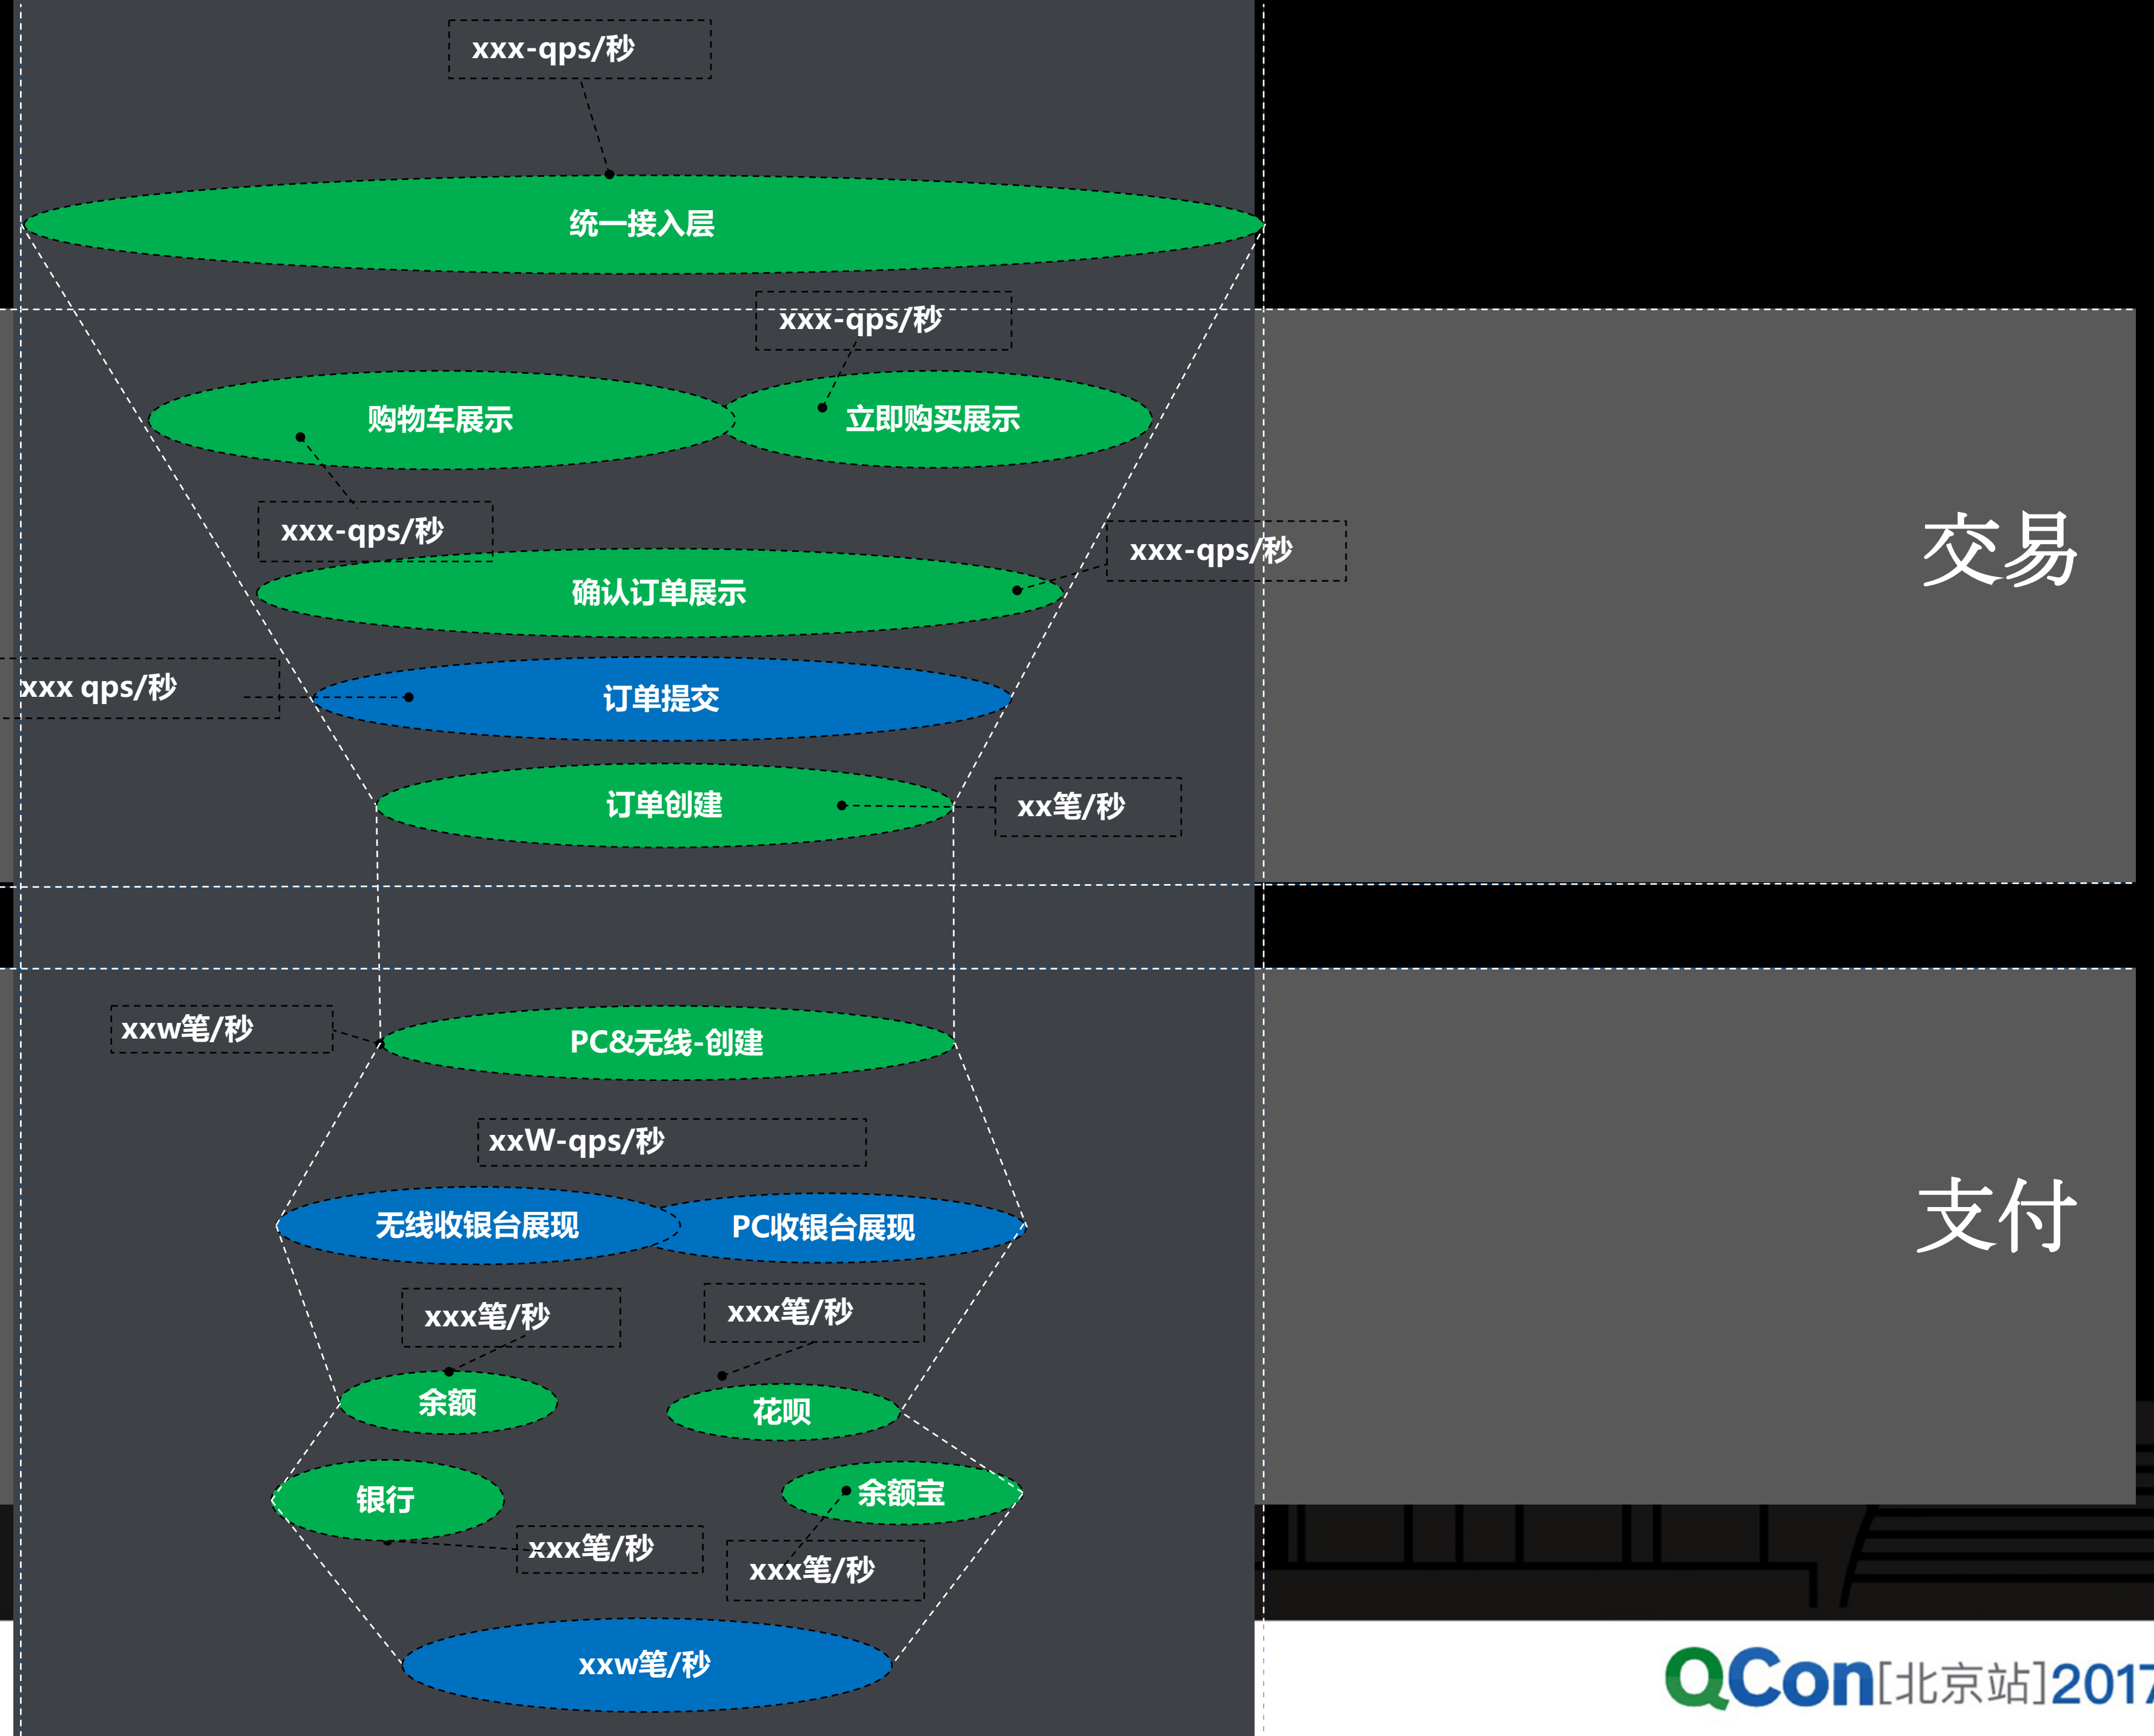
xxx-qps/秒

统一接入层

xxx-qps/秒

购物车展示

立即购买展示

xxx-qps/秒

xxx-qps/秒

确认订单展示

xxx qps/秒

订单提交

订单创建

xx笔/秒

交易

xxw笔/秒

PC&无线-创建

xxW-qps/秒

无线收银台展现

PC收银台展现

xxx笔/秒

xxx笔/秒

余额

花呗

银行

余额宝

xxx笔/秒

xxx笔/秒

xxw笔/秒

支付

QCon[北京站]201